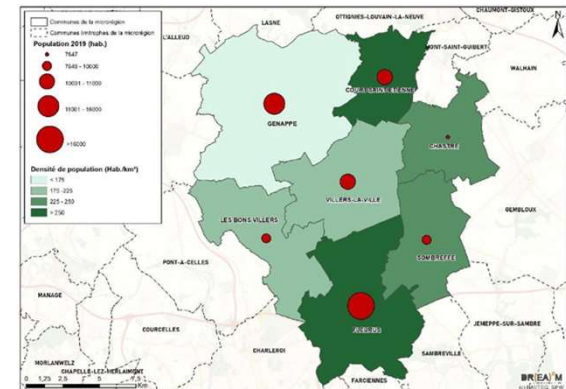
Communes de la microrégion
Communes limitrophes de la microrégion
Population 2019 (hab.)
7647
7648 - 10000
10001 - 11000
11001 - 16000
>16000
Densité de population (Hab./km²)
< 175
175 - 225
225 - 250
> 250

LASNE
OTTIGNIES-LOUVAIN-LA-NEUVE
CHAUMONT-GISTOUX
L'ALLEUD
MONT-SAINT-GUIBERT
WALHAIN
GENAPPE
COURT-SAINT-ETIENNE
CHASTRE
VILLERS-LA-VILLE
GEMBLOUX
LES BONS VILLERS
SOMBREFFE
PONT-A-CELLES
MANAGE
COURCELLES
FLEURUS
JEMEPPE-SUR-SAMBRE
MORLANWELZ
CHAPELLE-LEZ-HERLAIMONT
CHARLEROI
SAMBREVILLE
FARCIENNES
0 1,25 2,5 5 7,5
N
BREA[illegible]
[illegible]